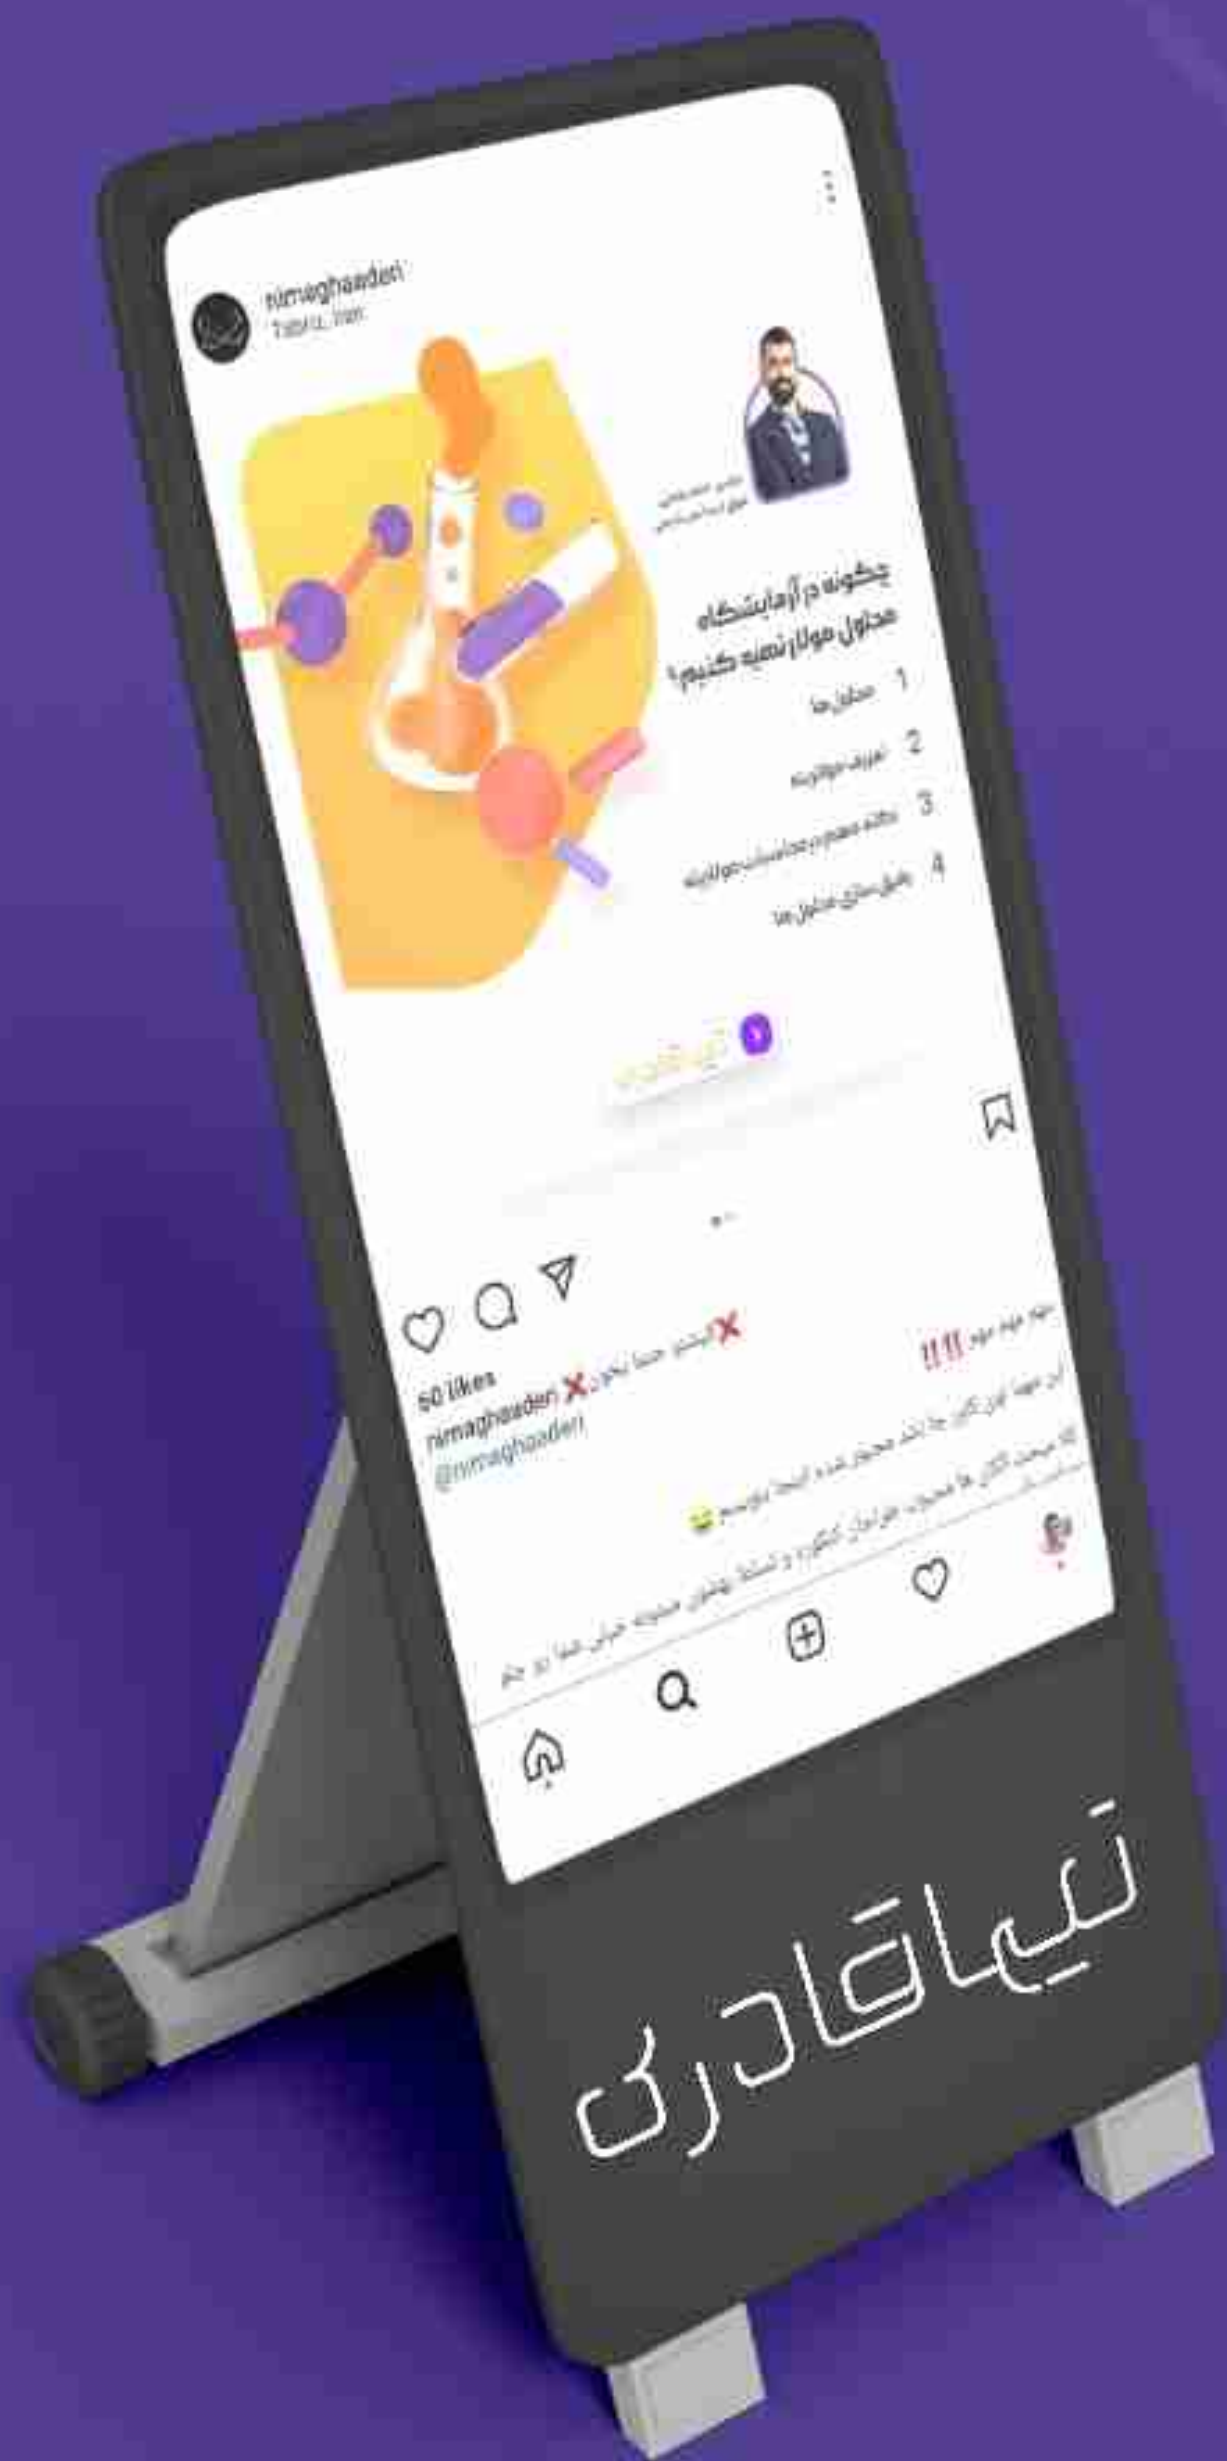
nimaghaderi
Tabriz, Iran

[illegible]

چگونه در آزمایشگاه محلول مولار تهیه کنیم؟

1 محلول ها
2 تعریف مولاریته
3 نکات مهم در محاسبات مولاریته
4 رقیق سازی محلول ها

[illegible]

60 likes
nimaghaderi ❌اینجوری حتما بخون❌
@nimaghaderi
مهم مهم مهم !!!!
این مبحث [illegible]
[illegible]

نیما قادری